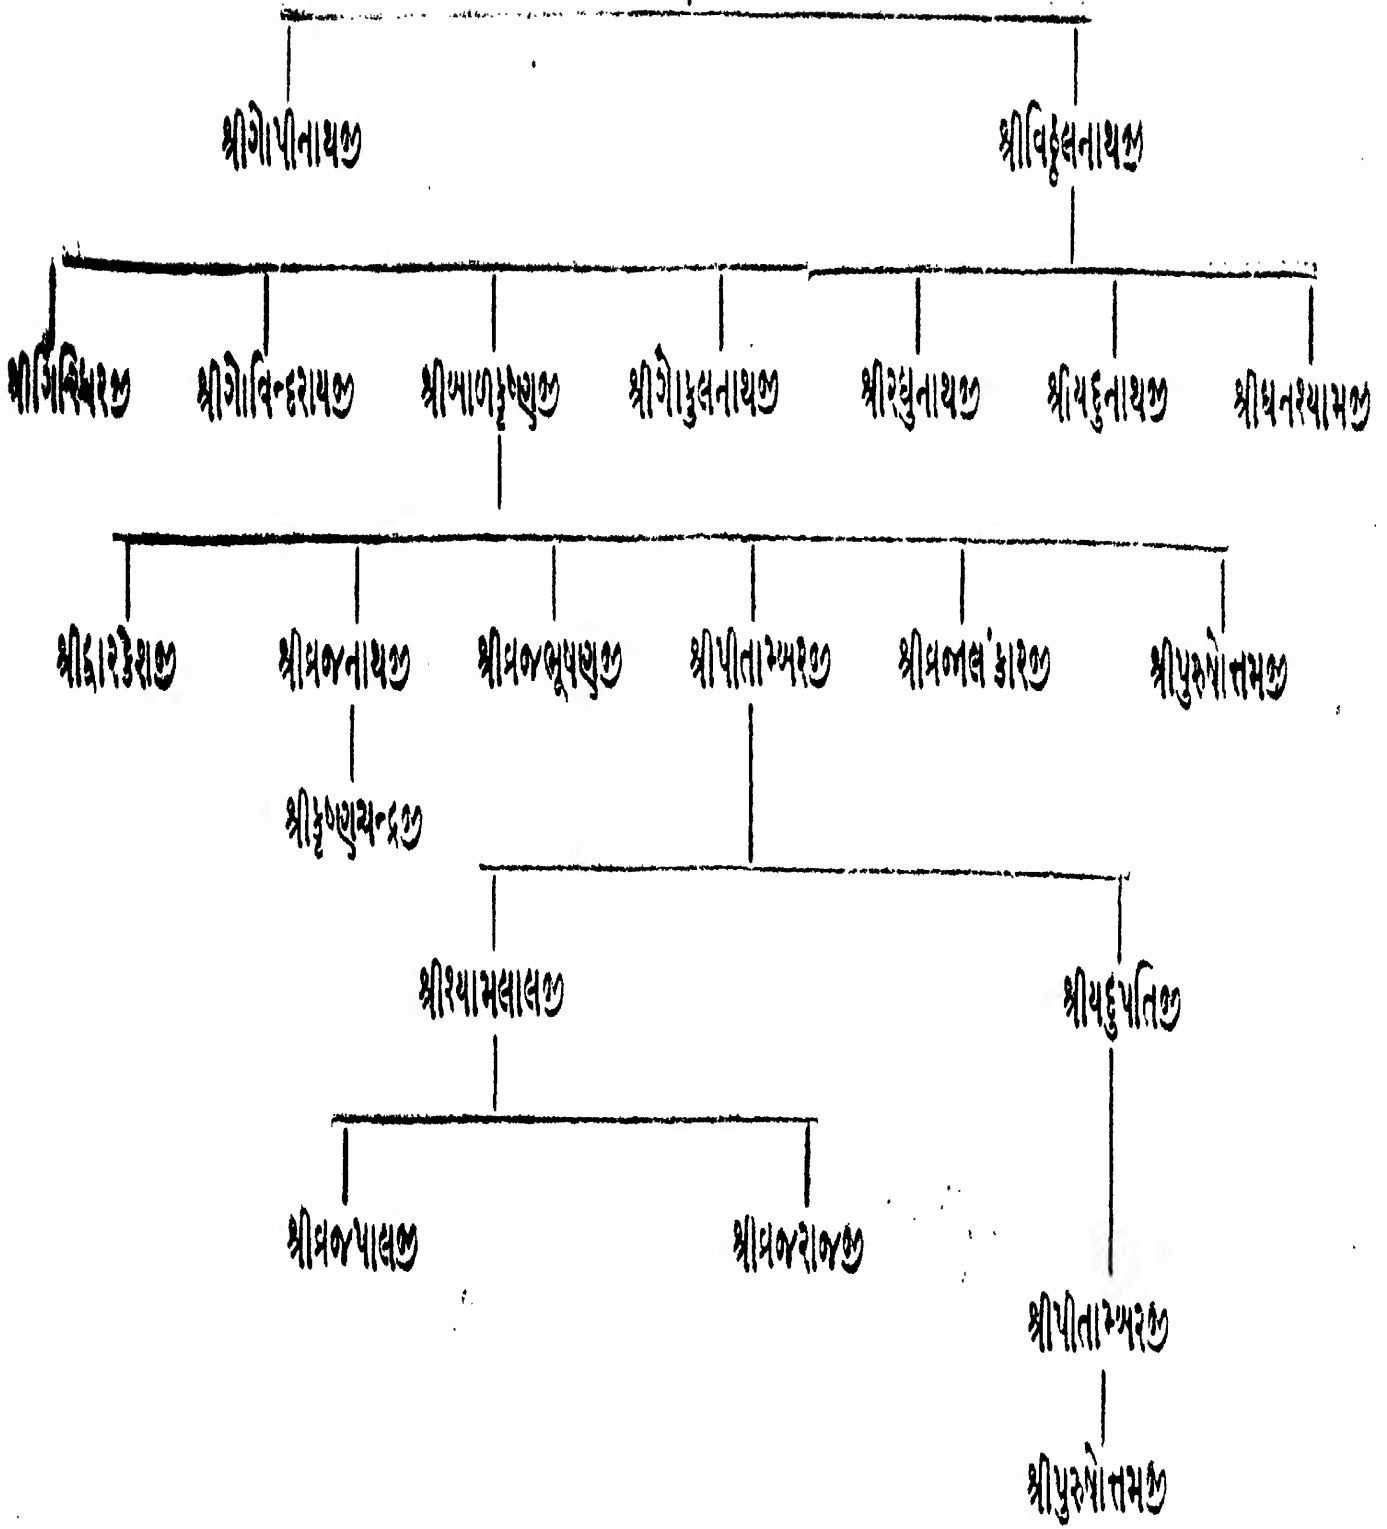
શ્રીગોપીનાથજી

શ્રીવિઠ્ઠલનાથજી

શ્રીગિરિધરજી

શ્રીગોવિન્દરાયજી

શ્રીબાળકૃષ્ણજી

શ્રીગોકુલનાથજી

શ્રીરઘુનાથજી

શ્રીયદુનાથજી

શ્રીઘનશ્યામજી

શ્રીદ્વારકેશજી

શ્રીવ્રજનાથજી

શ્રીવ્રજભૂષણજી

શ્રીપીતામ્બરજી

શ્રીવ્રજાલંકારજી

શ્રીપુરુષોત્તમજી

શ્રીકૃષ્ણચન્દ્રજી

શ્રીશ્યામલાલજી

શ્રીયદુપતિજી

શ્રીવ્રજપાલજી

શ્રીવ્રજરાજજી

શ્રીપીતામ્બરજી

શ્રીપુરુષોત્તમજી